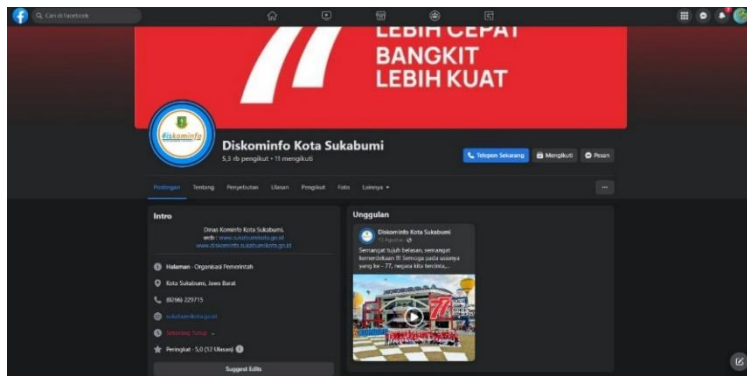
Cari di Facebook

LEBIH CEPAT
BANGKIT
LEBIH KUAT

diskominfo

Diskominfo Kota Sukabumi
5,3 rb pengikut • 11 mengikuti

Telepon Sekarang
Mengikuti
Pesan

Postingan
Tentang
Penyebutan
Ulasan
Pengikut
Foto
Lainnya

...

Intro

Dinas Kominfo Kota Sukabumi.
web : www.sukabumikota.go.id
www.diskominfo.sukabumikota.go.id

Halaman · Organisasi Pemerintah

Kota Sukabumi, Jawa Barat

(0266) 229715

sukabumikota.go.id

Sekarang Tutup

Peringkat · 5,0 (12 Ulasan)

Suggest Edits

Unggulan

Diskominfo Kota Sukabumi
17 Agustus

Semangat tujuh belasan, semangat kemerdekaan !!! Semoga pada usianya yang ke - 77, negara kita tercinta,...

77